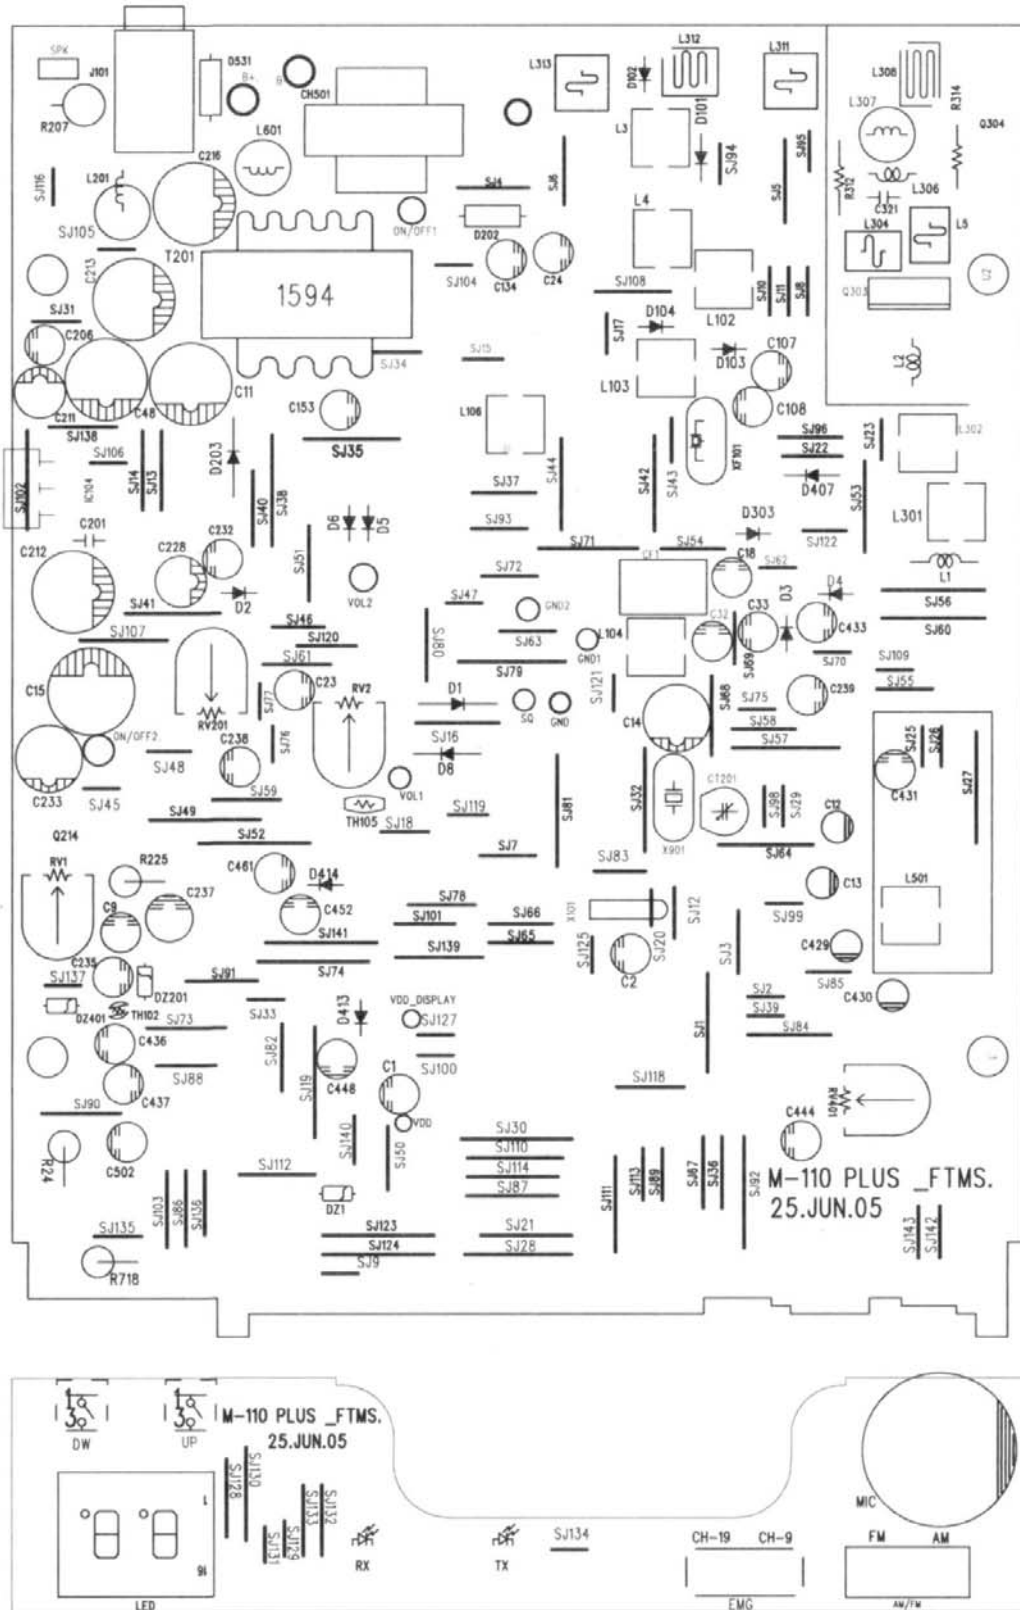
SPK
J101
D531
B+
CH501
L313
L312
D102
L311
L308
R314
Q304
R207
L601
L3
D101
SJ94
SJ95
L307
SJ116
L201
C216
SJ4
SJ6
SJ5
R312
C321
L306
SJ105
ON/OFF1
D202
L4
L304
L5
T201
C213
1594
SJ104
C134
C24
SJ108
SJ10
SJ11
SJ8
Q303
SJ31
C206
D104
L102
SJ17
SJ15
D103
C107
L2
SJ34
C11
L103
C211
C48
C153
L106
C108
SJ138
SJ35
SJ96
SJ23
L302
SJ106
D203
SJ22
SJ102
IC104
SJ14
SJ13
SJ40
SJ38
SJ44
SJ42
SJ43
XF101
D407
SJ53
SJ37
D303
L301
C201
C232
D6
D5
SJ93
SJ122
C212
C228
SJ51
SJ71
SJ54
CF1
C18
SJ62
L1
SJ72
D4
D3
VOL2
D2
SJ47
GND2
C33
C32
C433
SJ56
SJ41
SJ46
SJ80
L104
SJ107
SJ120
SJ63
SJ60
GND1
SJ70
SJ61
SJ69
SJ109
C15
RV2
SJ79
C23
SJ121
SJ68
SJ55
SJ77
D1
SQ
GND
C239
RV201
SJ75
C14
SJ58
C238
SJ76
SJ16
SJ57
SJ25
SJ26
ON/OFF2
D8
CT201
C431
SJ48
SJ27
C233
SJ45
SJ59
VOL1
SJ81
SJ32
SJ98
SJ29
TH105
SJ119
SJ49
SJ18
C12
SJ52
X901
Q214
SJ7
SJ84
SJ83
R225
C461
D414
L501
RV1
C237
C13
SJ78
X101
SJ12
C9
C452
SJ101
SJ66
SJ99
SJ141
SJ139
SJ65
SJ125
SJ20
SJ3
C429
C235
SJ74
C2
SJ137
SJ91
DZ201
SJ85
SJ2
C430
D413
VDD_DISPLAY
SJ39
SJ33
SJ127
DZ401
TH102
SJ73
SJ1
SJ84
C436
SJ82
SJ100
SJ19
C448
C1
SJ88
SJ118
RV401
C437
SJ90
C444
VDD
SJ140
SJ30
R24
SJ50
SJ110
C502
SJ112
SJ114
SJ111
SJ113
SJ89
SJ87
SJ36
SJ92
M-110 PLUS _FTMS.
SJ87
25.JUN.05
SJ103
SJ86
SJ136
DZ1
SJ135
SJ123
SJ21
SJ143
SJ142
SJ124
SJ28
R718
SJ9

DW
UP
M-110 PLUS _FTMS.
25.JUN.05
SJ128
SJ130
SJ133
SJ132
MIC
SJ131
SJ129
RX
TX
SJ134
CH-19
CH-9
FM
AM
LED
EMG
AM/FM